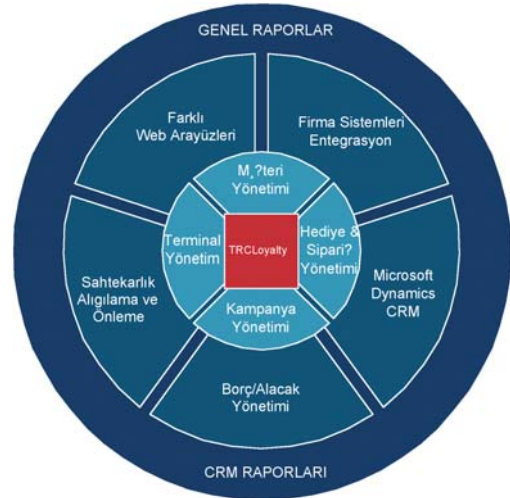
GENEL RAPORLAR

Farklı Web Arayüzleri

Firma Sistemleri Entegrasyon

M,?teri Yönetimi

Terminal Yönetim

TRCLoyalty

Hediye & Sipari? Yönetimi

Sahtekarlık Algılama ve Önleme

Microsoft Dynamics CRM

Kampanya Yönetimi

Borç/Alacak Yönetimi

CRM RAPORLARI